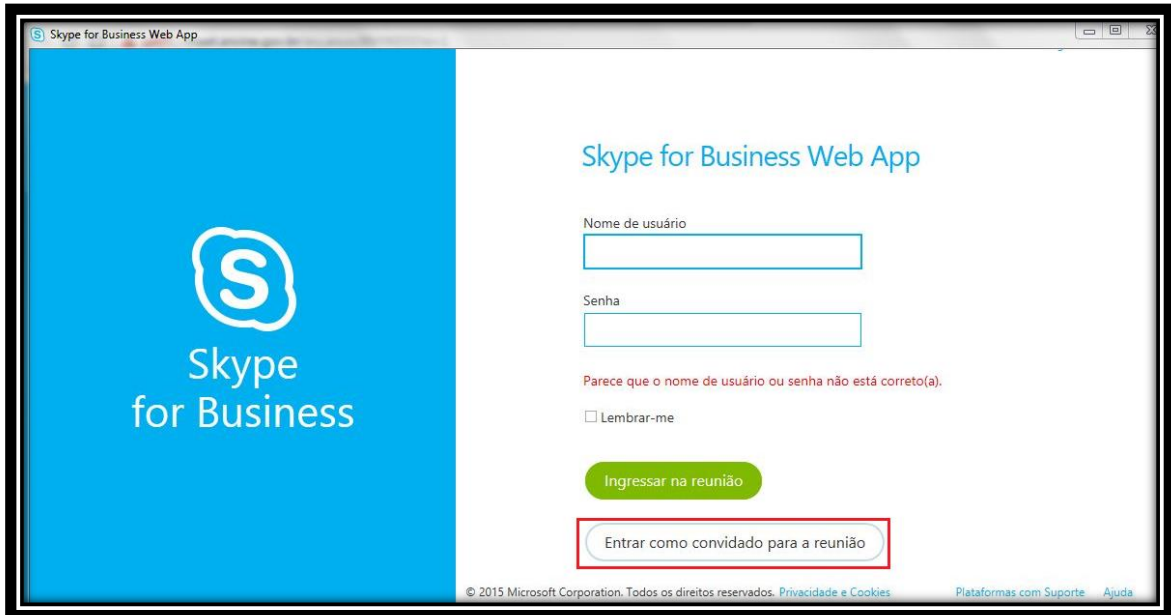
Skype for Business Web App

Skype for Business

Skype for Business Web App

Nome de usuário

Senha

Parece que o nome de usuário ou senha não está correto(a).

Lembrar-me

Ingressar na reunião

Entrar como convidado para a reunião

© 2015 Microsoft Corporation. Todos os direitos reservados. Privacidade e Cookies Plataformas com Suporte Ajuda